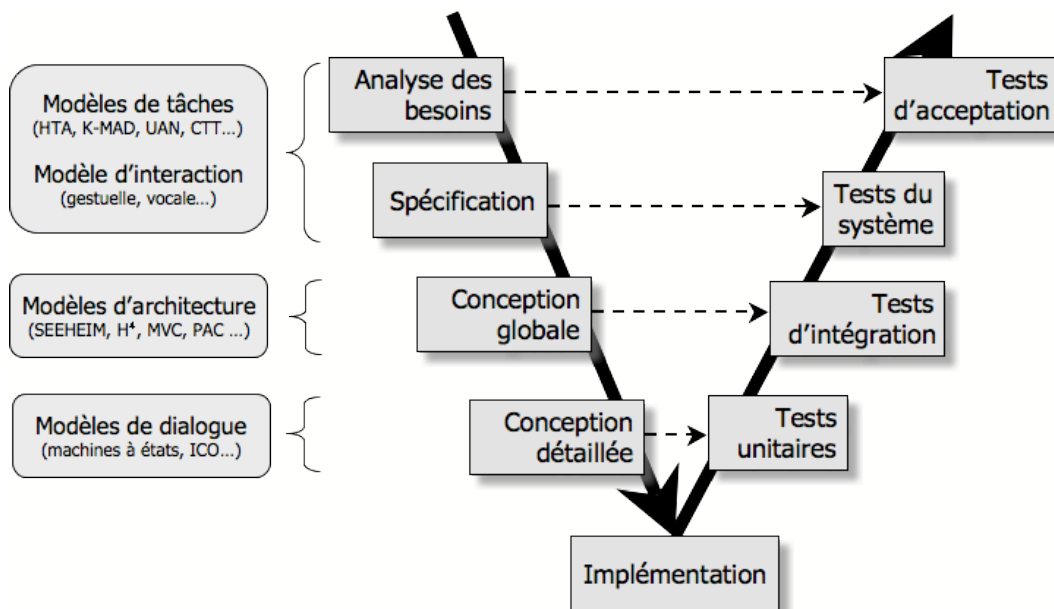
Modèles de tâches
(HTA, K-MAD, UAN, CTT...)

Modèle d'interaction
(gestuelle, vocale...)

Modèles d'architecture
(SEEHEIM, $H^4$, MVC, PAC ...)

Modèles de dialogue
(machines à états, ICO...)

Analyse des besoins

Tests d'acceptation

Spécification

Tests du système

Conception globale

Tests d'intégration

Conception détaillée

Tests unitaires

Implémentation